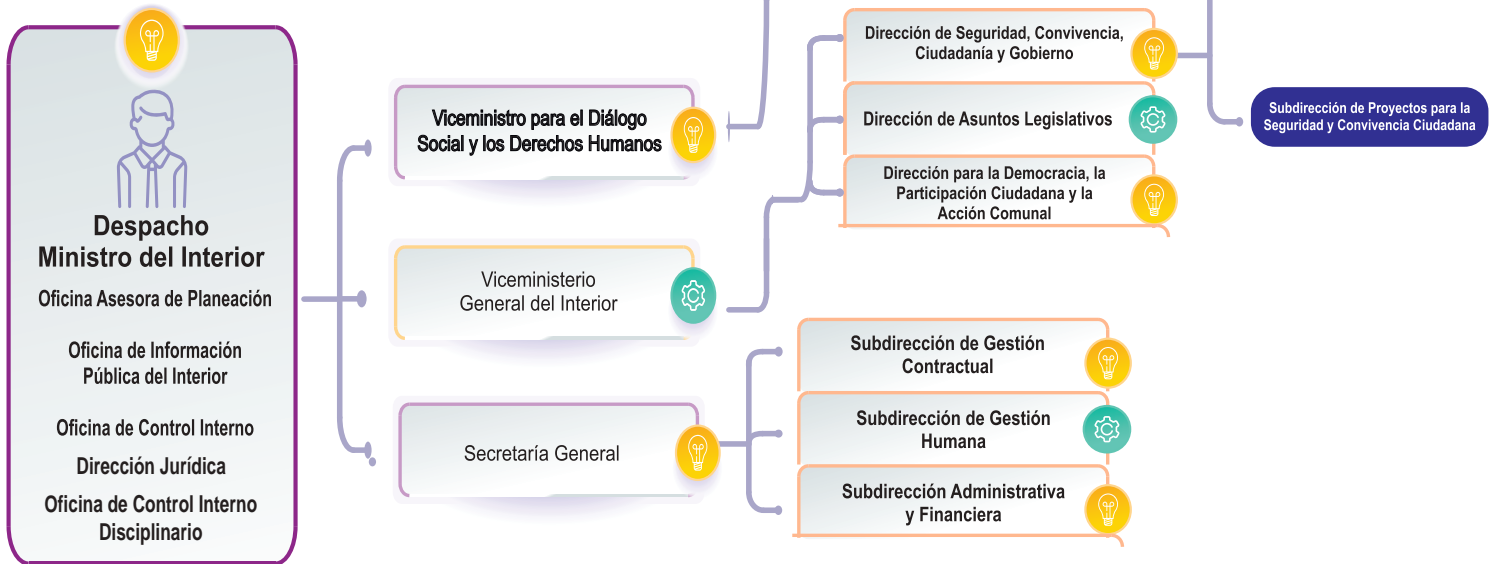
Despacho
Ministro del Interior

Oficina Asesora de Planeación

Oficina de Información Pública del Interior

Oficina de Control Interno

Dirección Jurídica

Oficina de Control Interno Disciplinario

Viceministro para el Diálogo Social y los Derechos Humanos

Viceministerio General del Interior

Secretaría General

Dirección de Seguridad, Convivencia, Ciudadanía y Gobierno

Dirección de Asuntos Legislativos

Dirección para la Democracia, la Participación Ciudadana y la Acción Comunal

Subdirección de Proyectos para la Seguridad y Convivencia Ciudadana

Subdirección de Gestión Contractual

Subdirección de Gestión Humana

Subdirección Administrativa y Financiera